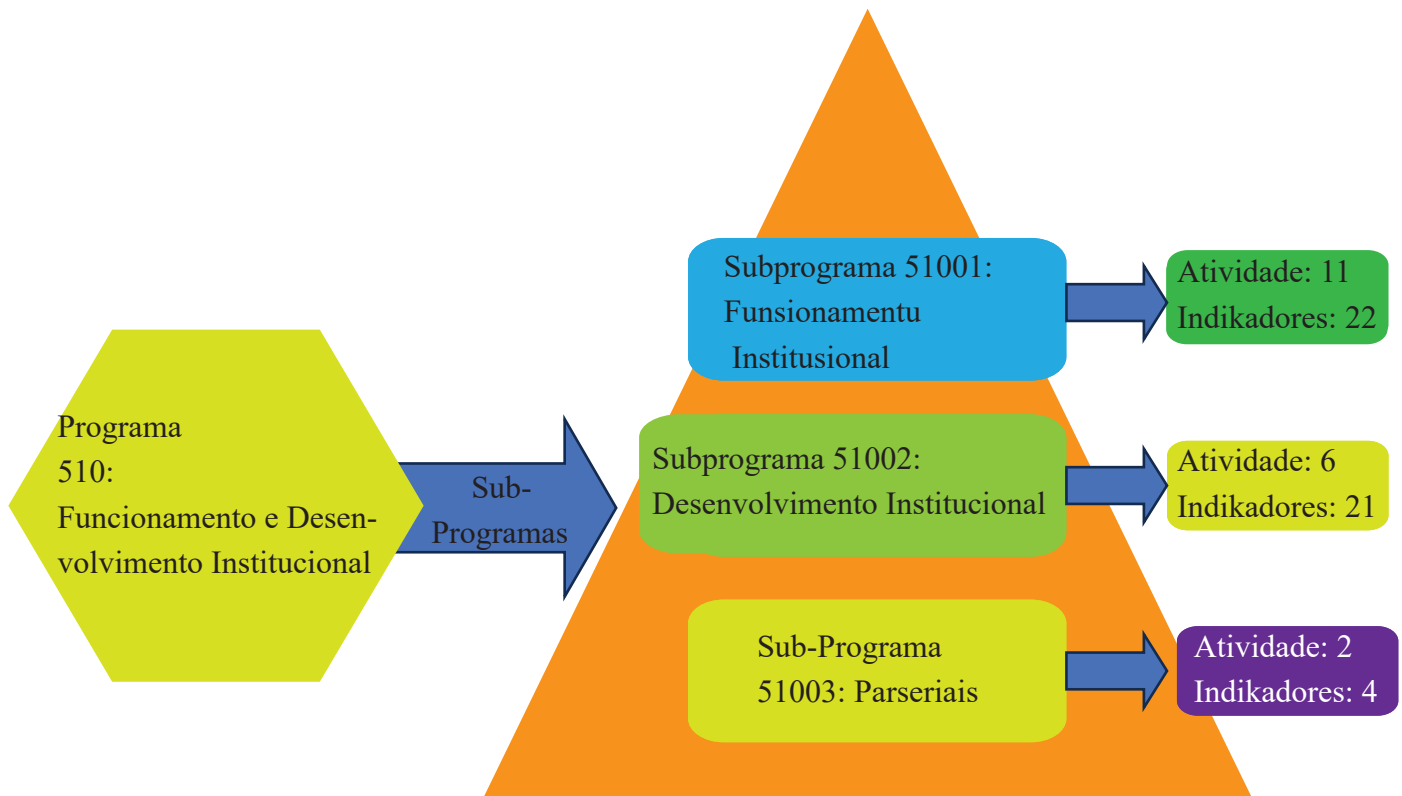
Programa 510: Funcionamento e Desenvolvimento Institucional

Sub-Programas

Subprograma 51001: Funsionamentu Institusional

Atividade: 11
Indikadores: 22

Subprograma 51002: Desenvolvimento Institucional

Atividade: 6
Indikadores: 21

Sub-Programa 51003: Parseriais

Atividade: 2
Indikadores: 4